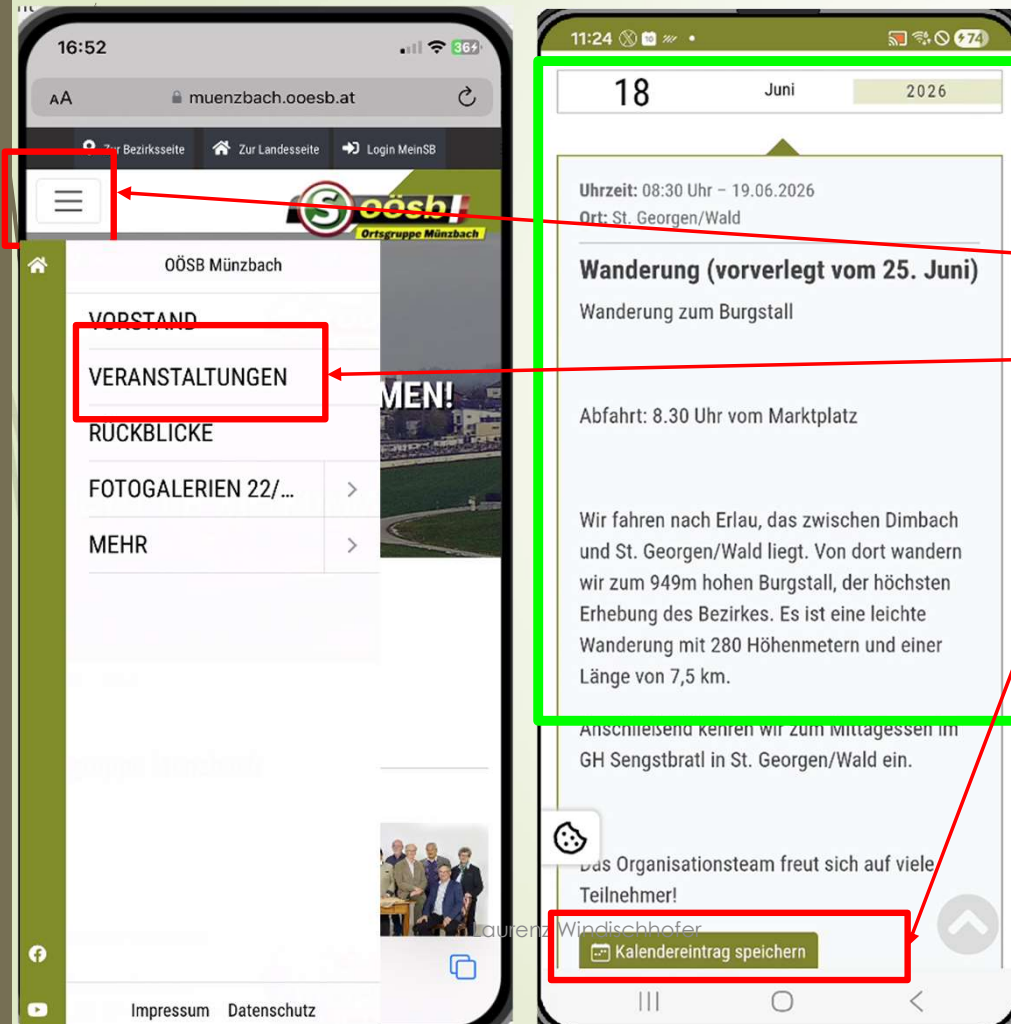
16:52

36

AA muenzbach.ooesb.at

Zur Bezirksseite Zur Landesseite Login MeinSB

öösb Ortsgruppe Münzbach

OÖSB Münzbach

VORSTAND

VERANSTALTUNGEN

MEN!

RÜCKBLICKE

FOTOGALERIEN 22/...

MEHR

Laurenz Windischhofer

Impressum Datenschutz

11:24

74

18 Juni 2026

Uhrzeit: 08:30 Uhr – 19.06.2026
Ort: St. Georgen/Wald

Wanderung (vorverlegt vom 25. Juni)

Wanderung zum Burgstall

Abfahrt: 8.30 Uhr vom Marktplatz

Wir fahren nach Erlau, das zwischen Dimbach und St. Georgen/Wald liegt. Von dort wandern wir zum 949m hohen Burgstall, der höchsten Erhebung des Bezirkes. Es ist eine leichte Wanderung mit 280 Höhenmetern und einer Länge von 7,5 km.

Anschließend kehren wir zum Mittagessen im GH Sengstbratl in St. Georgen/Wald ein.

Das Organisationsteam freut sich auf viele Teilnehmer!

Kalendereintrag speichern